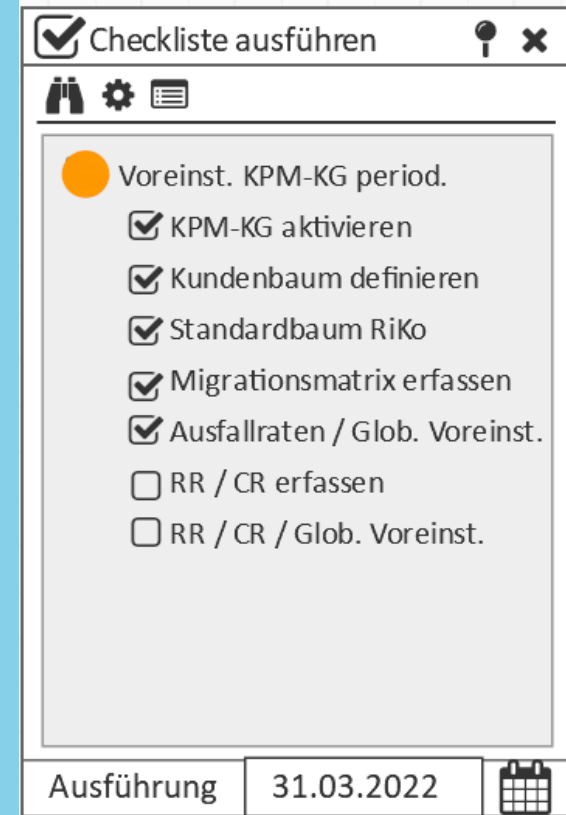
Checkliste ausführen

Voreinst. KPM-KG period.
KPM-KG aktivieren
Kundenbaum definieren
Standardbaum RiKo
Migrationsmatrix erfassen
Ausfallraten / Glob. Voreinst.
RR / CR erfassen
RR / CR / Glob. Voreinst.

Ausführung | 31.03.2022